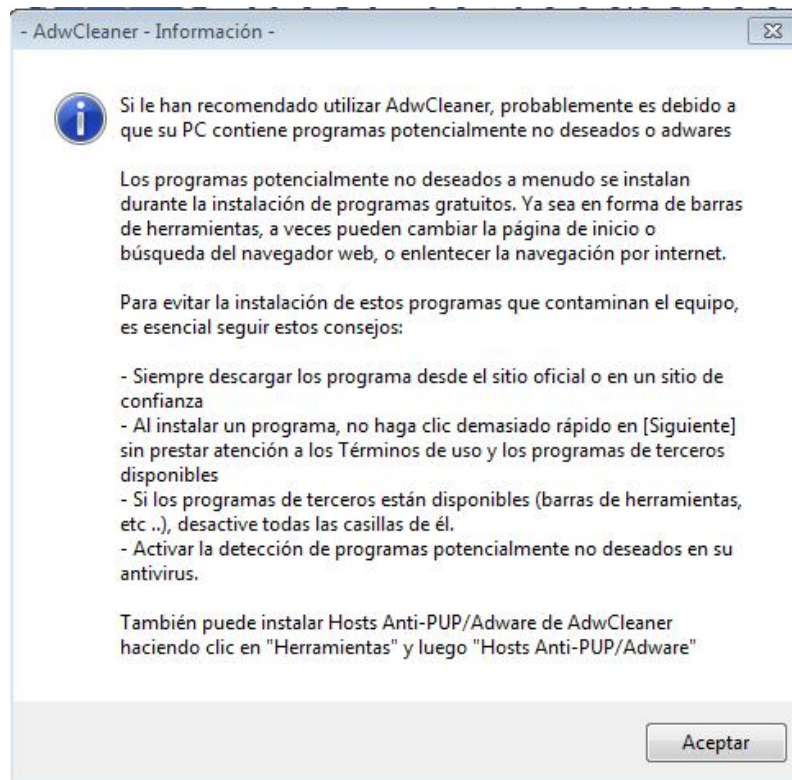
- AdwCleaner - Información -

Si le han recomendado utilizar AdwCleaner, probablemente es debido a que su PC contiene programas potencialmente no deseados o adwares

Los programas potencialmente no deseados a menudo se instalan durante la instalación de programas gratuitos. Ya sea en forma de barras de herramientas, a veces pueden cambiar la página de inicio o búsqueda del navegador web, o enlentecer la navegación por internet.

Para evitar la instalación de estos programas que contaminan el equipo, es esencial seguir estos consejos:

- Siempre descargar los programa desde el sitio oficial o en un sitio de confianza
- Al instalar un programa, no haga clic demasiado rápido en [Siguiente] sin prestar atención a los Términos de uso y los programas de terceros disponibles
- Si los programas de terceros están disponibles (barras de herramientas, etc ..), desactive todas las casillas de él.
- Activar la detección de programas potencialmente no deseados en su antivirus.

También puede instalar Hosts Anti-PUP/Adware de AdwCleaner haciendo clic en "Herramientas" y luego "Hosts Anti-PUP/Adware"

Aceptar